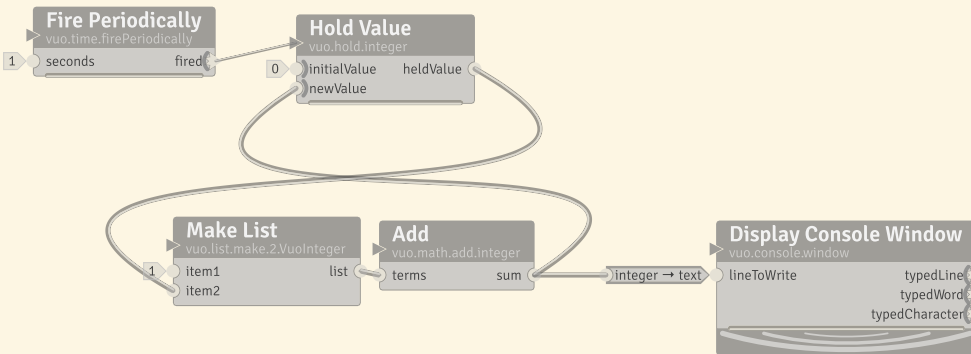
Fire Periodically
vuo.time.firePeriodically
1 seconds
fired

Hold Value
vuo.hold.integer
0 initialValue
newValue
heldValue

Make List
vuo.list.make.2.VuoInteger
1 item1
item2
list

Add
vuo.math.add.integer
terms
sum

integer → text

Display Console Window
vuo.console.window
lineToWrite
typedLine
typedWord
typedCharacter